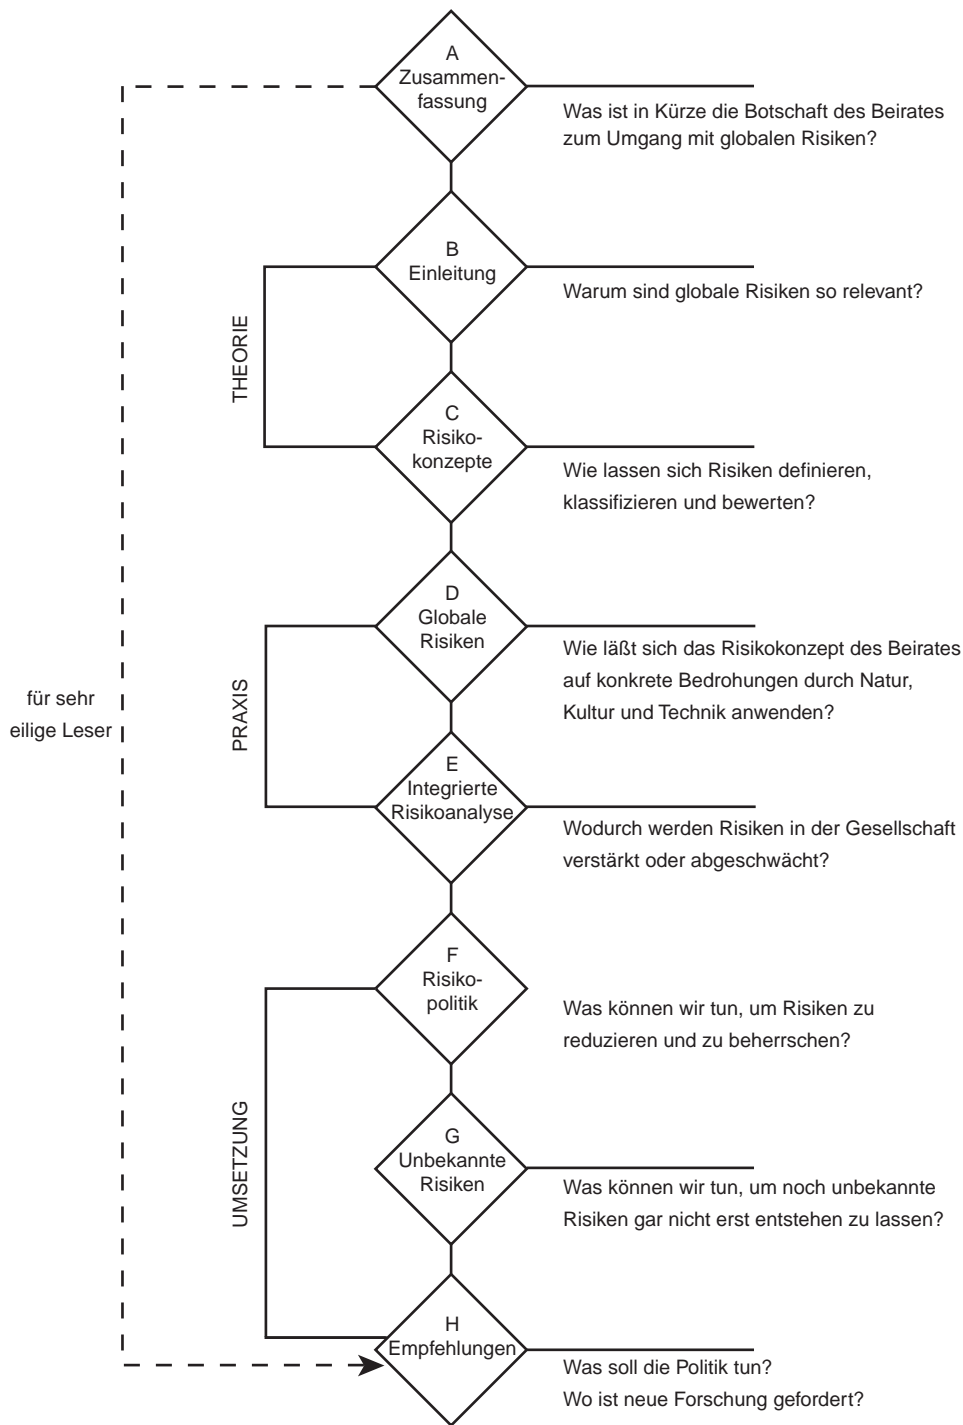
A
Zusammenfassung

Was ist in Kürze die Botschaft des Beirates zum Umgang mit globalen Risiken?

B
Einleitung

Warum sind globale Risiken so relevant?

THEORIE

C
Risikokonzepte

Wie lassen sich Risiken definieren, klassifizieren und bewerten?

D
Globale Risiken

Wie läßt sich das Risikokonzept des Beirates auf konkrete Bedrohungen durch Natur, Kultur und Technik anwenden?

PRAXIS

für sehr eilige Leser

E
Integrierte Risikoanalyse

Wodurch werden Risiken in der Gesellschaft verstärkt oder abgeschwächt?

F
Risikopolitik

Was können wir tun, um Risiken zu reduzieren und zu beherrschen?

UMSETZUNG

G
Unbekannte Risiken

Was können wir tun, um noch unbekannte Risiken gar nicht erst entstehen zu lassen?

H
Empfehlungen

Was soll die Politik tun?
Wo ist neue Forschung gefordert?